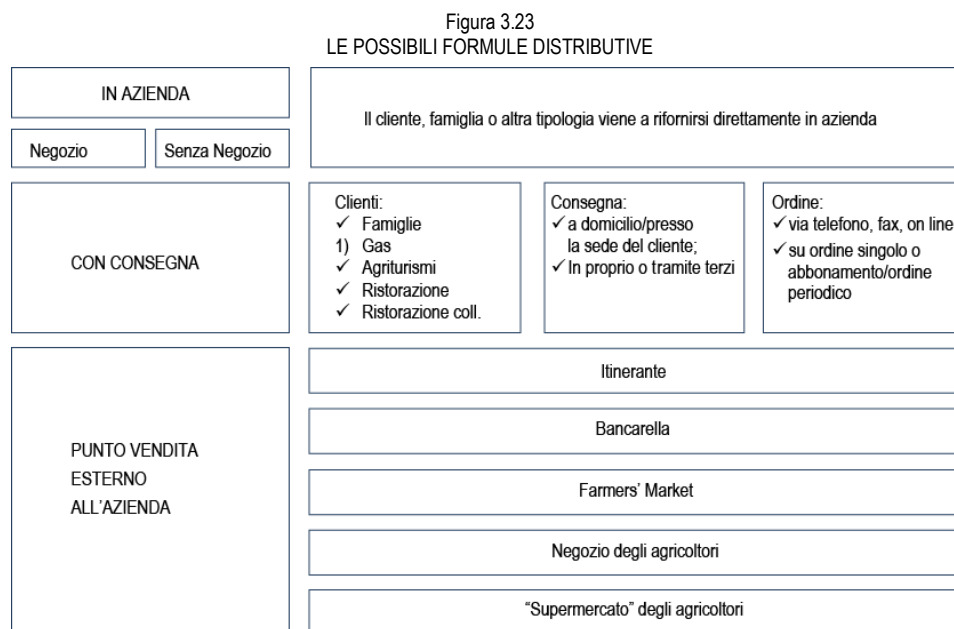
Figura 3.23
LE POSSIBILI FORMULE DISTRIBUTIVE

IN AZIENDA

Negozio

Senza Negozio

Il cliente, famiglia o altra tipologia viene a rifornirsi direttamente in azienda

CON CONSEGNA

Clienti:
✓ Famiglie
1) Gas
✓ Agriturismi
✓ Ristorazione
✓ Ristorazione coll.

Consegna:
✓ a domicilio/presso la sede del cliente;
✓ In proprio o tramite terzi

Ordine:
✓ via telefono, fax, on line
✓ su ordine singolo o abbonamento/ordine periodico

PUNTO VENDITA ESTERNO ALL'AZIENDA

Itinerante

Bancarella

Farmers' Market

Negozio degli agricoltori

"Supermercato" degli agricoltori